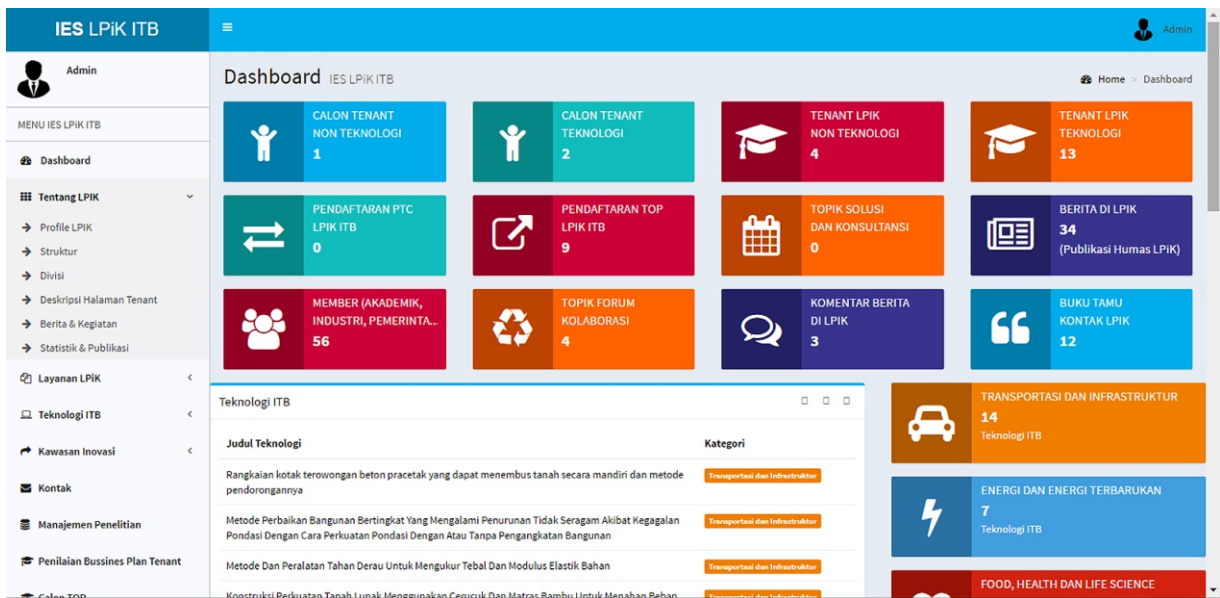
IES LPiK ITB

≡

Admin

Admin

MENU IES LPiK ITB

Dashboard

Tentang LPiK

Profile LPiK

Struktur

Divisi

Deskripsi Halaman Tenant

Berita & Kegiatan

Statistik & Publikasi

Layanan LPiK

Teknologi ITB

Kawasan Inovasi

Kontak

Manajemen Penelitian

Penilaian Bussines Plan Tenant

Calon TOP

Dashboard IES LPiK ITB

Home > Dashboard

CALON TENANT NON TEKNOLOGI 1

CALON TENANT TEKNOLOGI 2

TENANT LPIK NON TEKNOLOGI 4

TENANT LPIK TEKNOLOGI 13

PENDAFTARAN PTC LPIK ITB 0

PENDAFTARAN TOP LPIK ITB 9

TOPIK SOLUSI DAN KONSULTANSI 0

BERITA DI LPIK 34 (Publikasi Humas LPiK)

MEMBER (AKADEMIK, INDUSTRI, PEMERINTA... 56

TOPIK FORUM KOLABORASI 4

KOMENTAR BERITA DI LPIK 3

BUKU TAMU KONTAK LPIK 12

Teknologi ITB

| Judul Teknologi | Kategori |
|---|---|
| Rangkaian kotak terowongan beton pracetak yang dapat menembus tanah secara mandiri dan metode pendorongannya | Transportasi dan Infrastruktur |
| Metode Perbaikan Bangunan Bertingkat Yang Mengalami Penurunan Tidak Seragam Akibat Kegagalan Pondasi Dengan Cara Perkuatan Pondasi Dengan Atau Tanpa Pengangkatan Bangunan | Transportasi dan Infrastruktur |
| Metode Dan Peralatan Tahan Derau Untuk Mengukur Tebal Dan Modulus Elastik Bahan | Transportasi dan Infrastruktur |
| Konstruksi Perkuatan Tanah Lunak Menggunakan Cerucuk Dan Matras Bambu Untuk Menahan Beban | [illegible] |

TRANSPORTASI DAN INFRASTRUKTUR 14 Teknologi ITB

ENERGI DAN ENERGI TERBARUKAN 7 Teknologi ITB

FOOD, HEALTH DAN LIFE SCIENCE